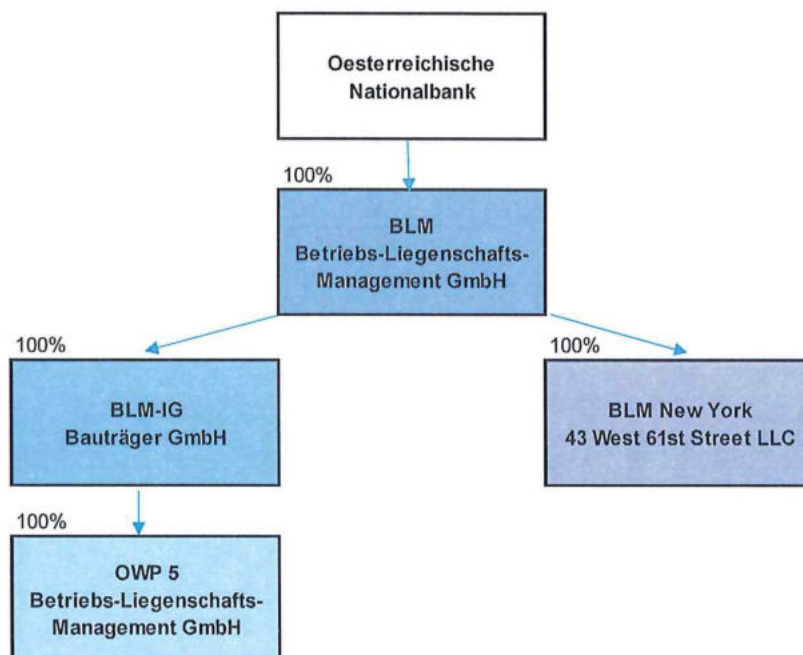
Oesterreichische Nationalbank

100%

BLM
Betriebs-Liegenschafts-Management GmbH

100%

BLM-IG
Bauträger GmbH

100%

BLM New York
43 West 61st Street LLC

100%

OWP 5
Betriebs-Liegenschafts-Management GmbH